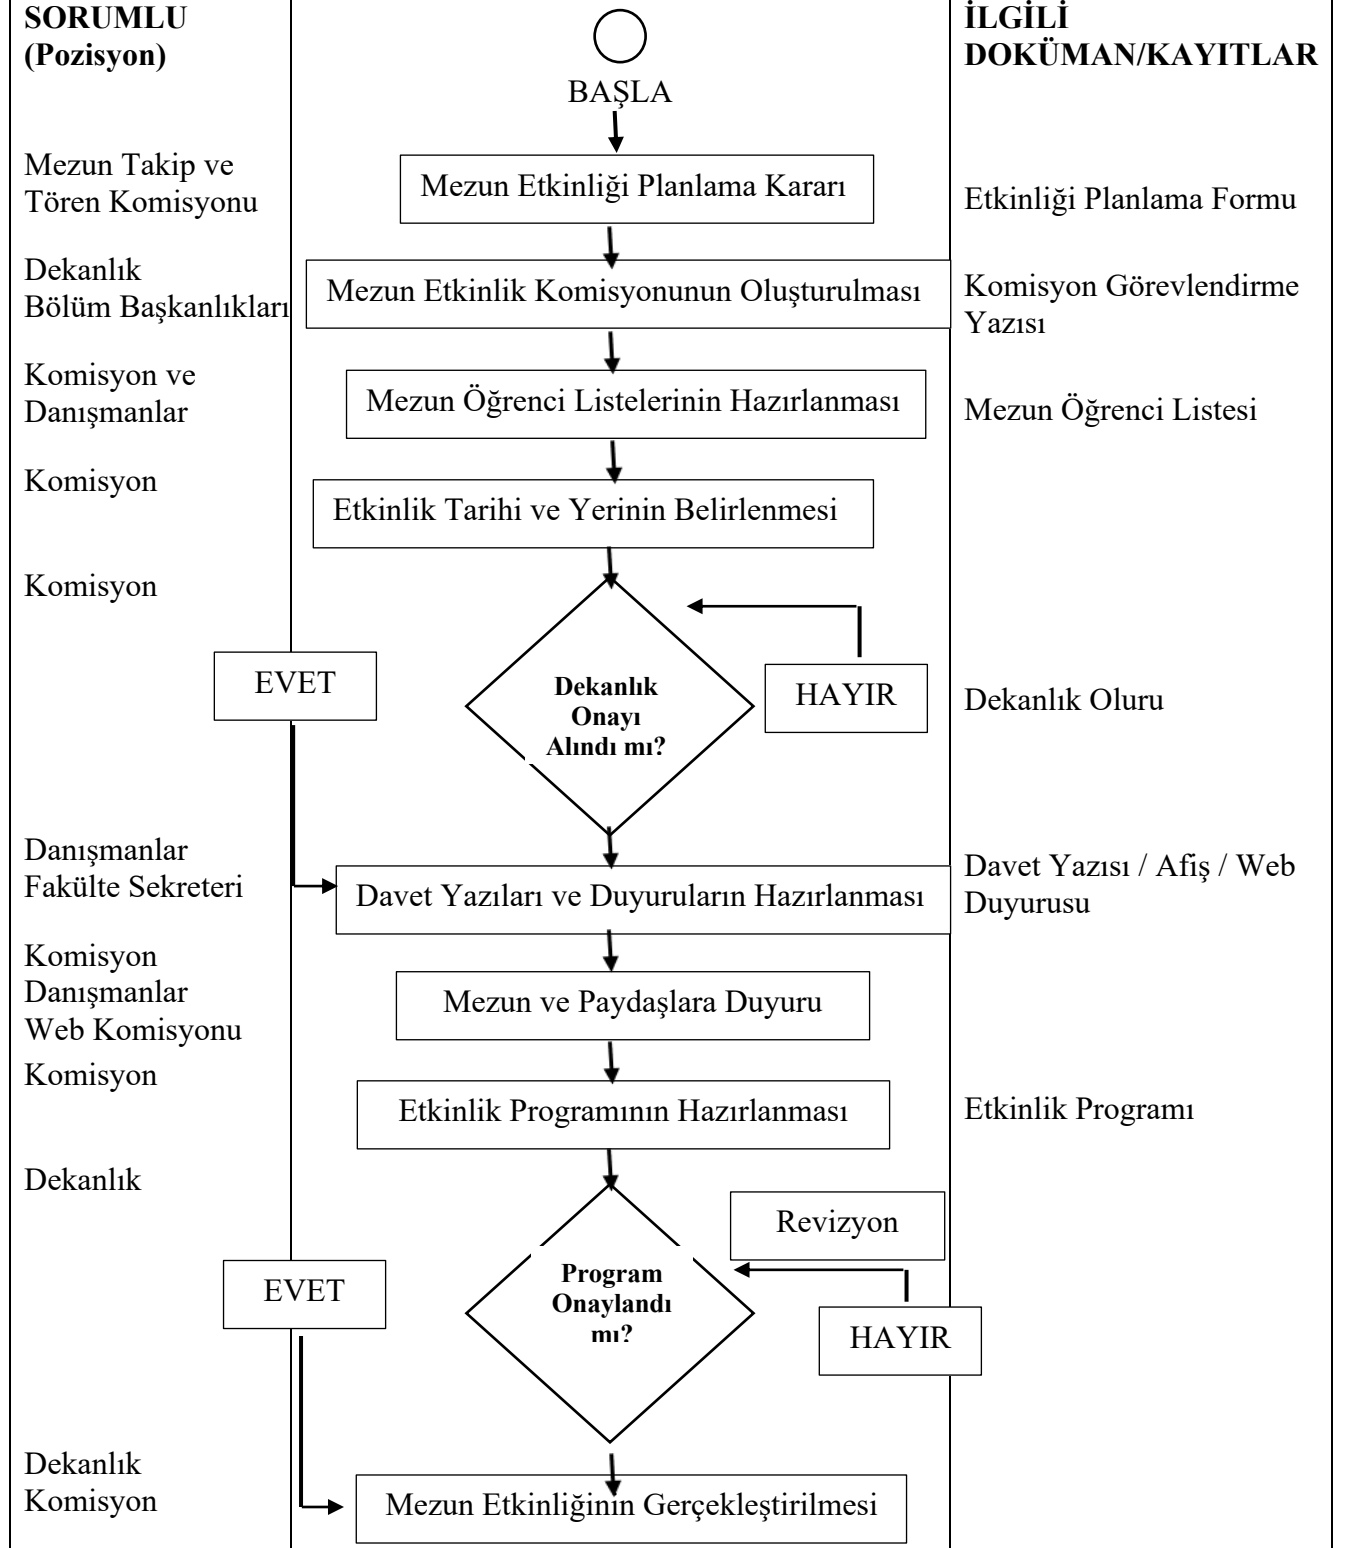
SORUMLU (Pozisyon)

BAŞLA

İLGİLİ DOKÜMAN/KAYITLAR

Mezun Takip ve Tören Komisyonu

Mezun Etkinliği Planlama Kararı

Etkinliği Planlama Formu

Dekanlık Bölüm Başkanlıkları

Mezun Etkinlik Komisyonunun Oluşturulması

Komisyon Görevlendirme Yazısı

Komisyon ve Danışmanlar

Mezun Öğrenci Listelerinin Hazırlanması

Mezun Öğrenci Listesi

Komisyon

Etkinlik Tarihi ve Yerinin Belirlenmesi

Komisyon

EVET

Dekanlık Onayı Alındı mı?

HAYIR

Dekanlık Oluru

Danışmanlar Fakülte Sekreteri

Davet Yazıları ve Duyuruların Hazırlanması

Davet Yazısı / Afiş / Web Duyurusu

Komisyon Danışmanlar Web Komisyonu

Mezun ve Paydaşlara Duyuru

Komisyon

Etkinlik Programının Hazırlanması

Etkinlik Programı

Dekanlık

Revizyon

EVET

Program Onaylandı mı?

HAYIR

Dekanlık Komisyon

Mezun Etkinliğinin Gerçekleştirilmesi